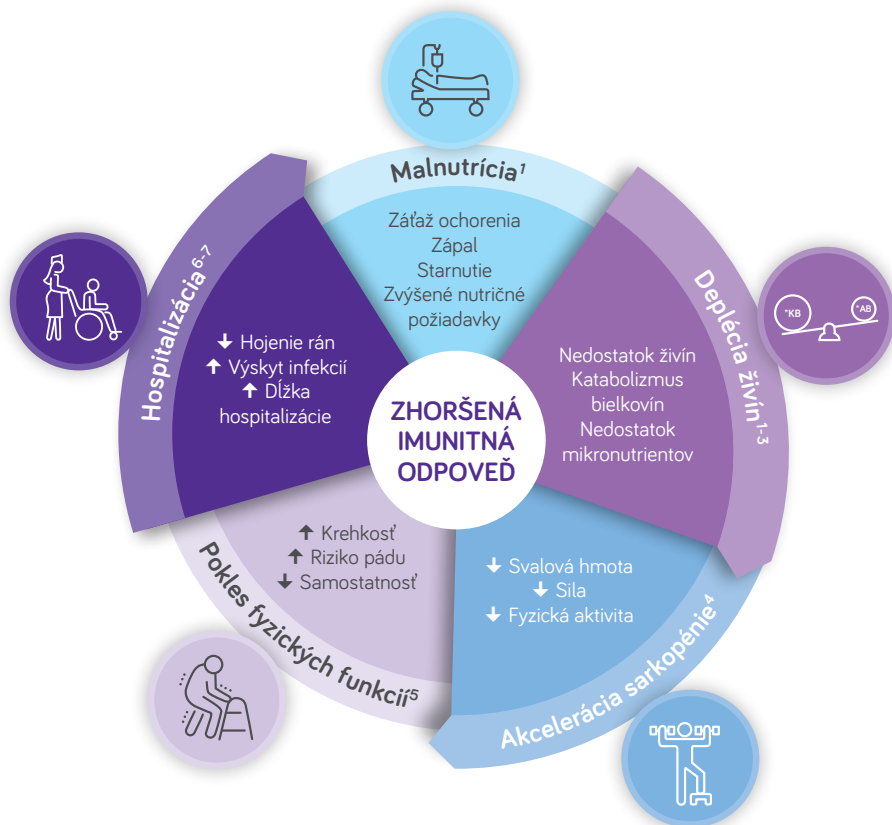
Malnutrícia$^{1}$

Záťaž ochorenia
Zápal
Starnutie
Zvýšené nutričné požiadavky

Deplécia živín$^{1-3}$

Nedostatok živín
Katabolizmus bielkovín
Nedostatok mikronutrientov

$^{\downarrow}$KB $^{\uparrow}$AB

Akcelerácia sarkopénie$^{4}$

↓ Svalová hmota
↓ Sila
↓ Fyzická aktivita

Pokles fyzických funkcií$^{5}$

↑ Krehkosť
↑ Riziko pádu
↓ Samostatnosť

Hospitalizácia$^{6-7}$

↓ Hojenie rán
↑ Výskyt infekcií
↑ Dĺžka hospitalizácie

ZHORŠENÁ IMUNITNÁ ODPOVEĎ